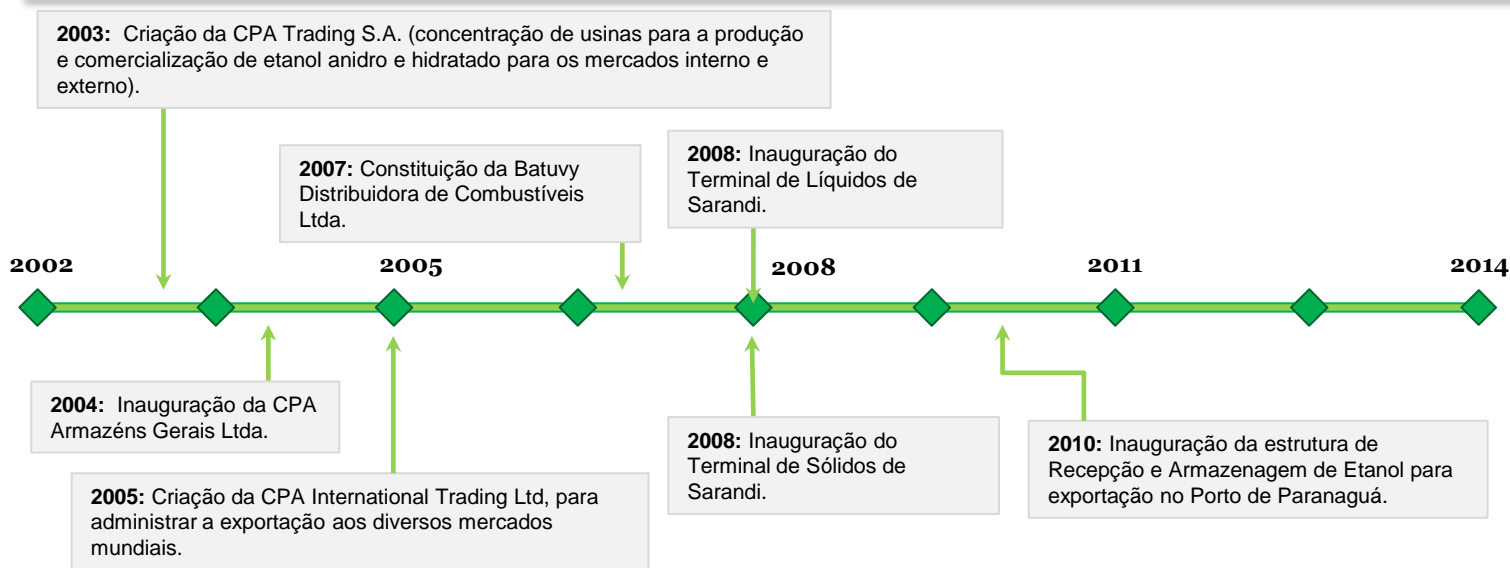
**2003:** Criação da CPA Trading S.A. (concentração de usinas para a produção e comercialização de etanol anidro e hidratado para os mercados interno e externo).

**2007:** Constituição da Batuvy Distribuidora de Combustíveis Ltda.

**2008:** Inauguração do Terminal de Líquidos de Sarandi.

2002

2005

2008

2011

2014

**2004:** Inauguração da CPA Armazéns Gerais Ltda.

**2005:** Criação da CPA International Trading Ltd, para administrar a exportação aos diversos mercados mundiais.

**2008:** Inauguração do Terminal de Sólidos de Sarandi.

**2010:** Inauguração da estrutura de Recepção e Armazenagem de Etanol para exportação no Porto de Paranaguá.